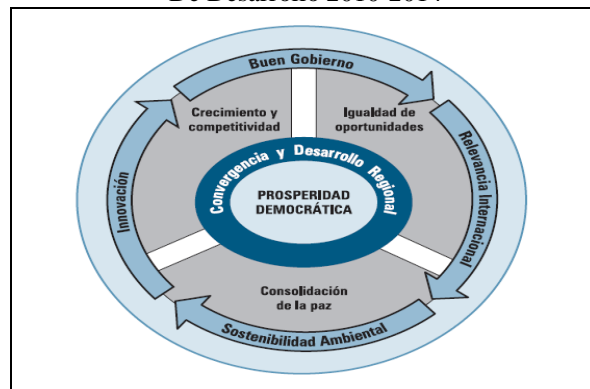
De Desarrollo 2010-2014

Buen Gobierno

Crecimiento y competitividad

Igualdad de oportunidades

Innovación

Relevancia Internacional

Convergencia y Desarrollo Regional

PROSPERIDAD DEMOCRÁTICA

Consolidación de la paz

Sostenibilidad Ambiental